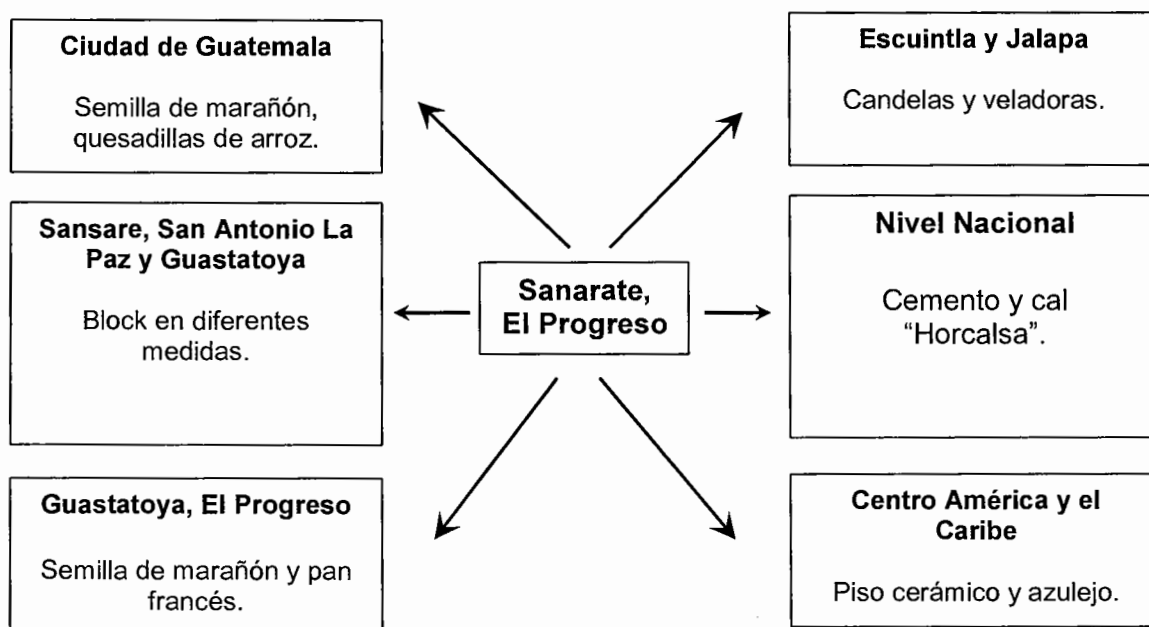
Ciudad de Guatemala

Semilla de marañón, quesadillas de arroz.

Escuintla y Jalapa

Candelas y veladoras.

Sansare, San Antonio La Paz y Guastatoya

Block en diferentes medidas.

Sanarate, El Progreso

Nivel Nacional

Cemento y cal "Horcalsa".

Guastatoya, El Progreso

Semilla de marañón y pan francés.

Centro América y el Caribe

Piso cerámico y azulejo.